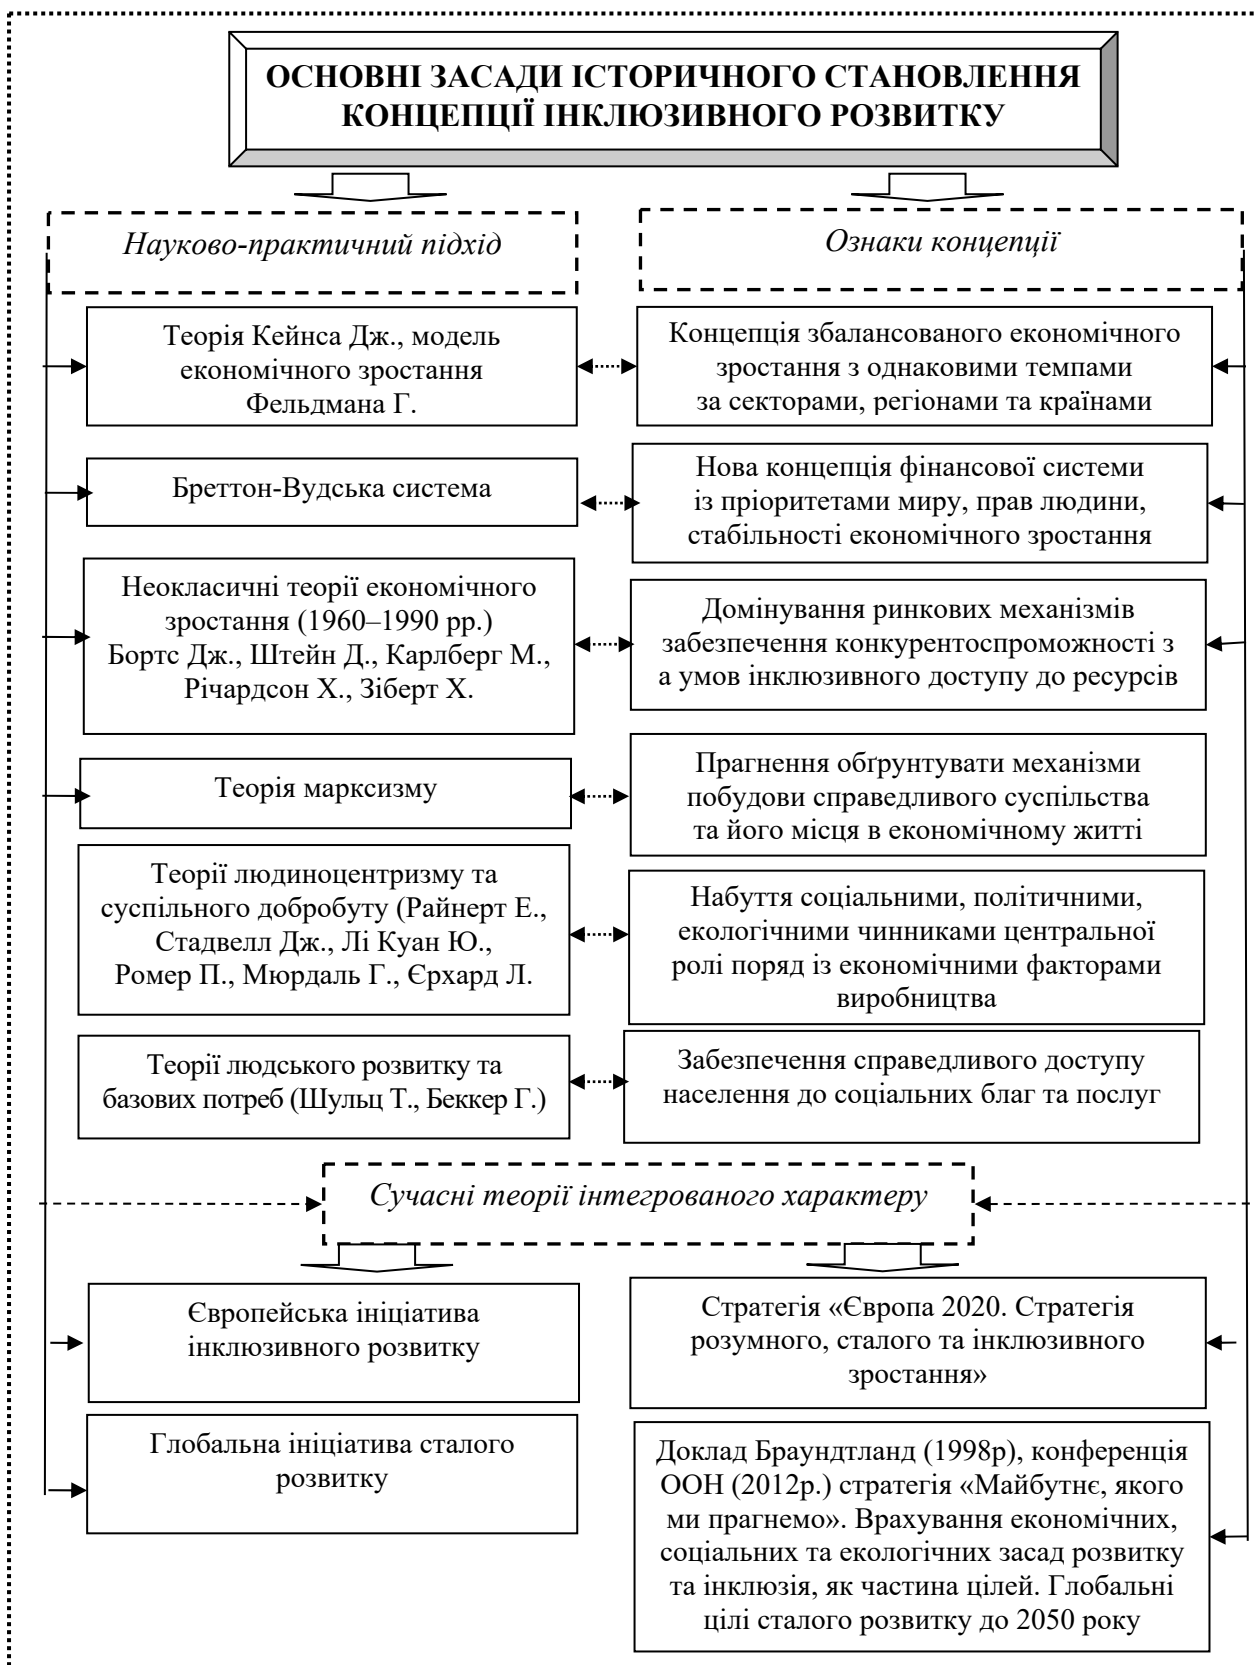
ОСНОВНІ ЗАСАДИ ІСТОРИЧНОГО СТАНОВЛЕННЯ КОНЦЕПЦІЇ ІНКЛЮЗИВНОГО РОЗВИТКУ

Науково-практичний підхід

Ознаки концепції

Теорія Кейнса Дж., модель економічного зростання Фельдмана Г.

Концепція збалансованого економічного зростання з однаковими темпами за секторами, регіонами та країнами

Бреттон-Вудська система

Нова концепція фінансової системи із пріоритетами миру, прав людини, стабільності економічного зростання

Неокласичні теорії економічного зростання (1960–1990 рр.) Бортс Дж., Штейн Д., Карлберг М., Річардсон Х., Зіберт Х.

Домінування ринкових механізмів забезпечення конкурентоспроможності з а умов інклюзивного доступу до ресурсів

Теорія марксизму

Прагнення обґрунтувати механізми побудови справедливого суспільства та його місця в економічному житті

Теорії людиноцентризму та суспільного добробуту (Райнерт Е., Стадвелл Дж., Лі Куан Ю., Ромер П., Мюрдаль Г., Єрхард Л.

Набуття соціальними, політичними, екологічними чинниками центральної ролі поряд із економічними факторами виробництва

Теорії людського розвитку та базових потреб (Шульц Т., Беккер Г.)

Забезпечення справедливого доступу населення до соціальних благ та послуг

Сучасні теорії інтегрованого характеру

Європейська ініціатива інклюзивного розвитку

Стратегія «Європа 2020. Стратегія розумного, сталого та інклюзивного зростання»

Глобальна ініціатива сталого розвитку

Доклад Браундтланд (1998р), конференція ООН (2012р.) стратегія «Майбутнє, якого ми прагнемо». Врахування економічних, соціальних та екологічних засад розвитку та інклюзія, як частина цілей. Глобальні цілі сталого розвитку до 2050 року